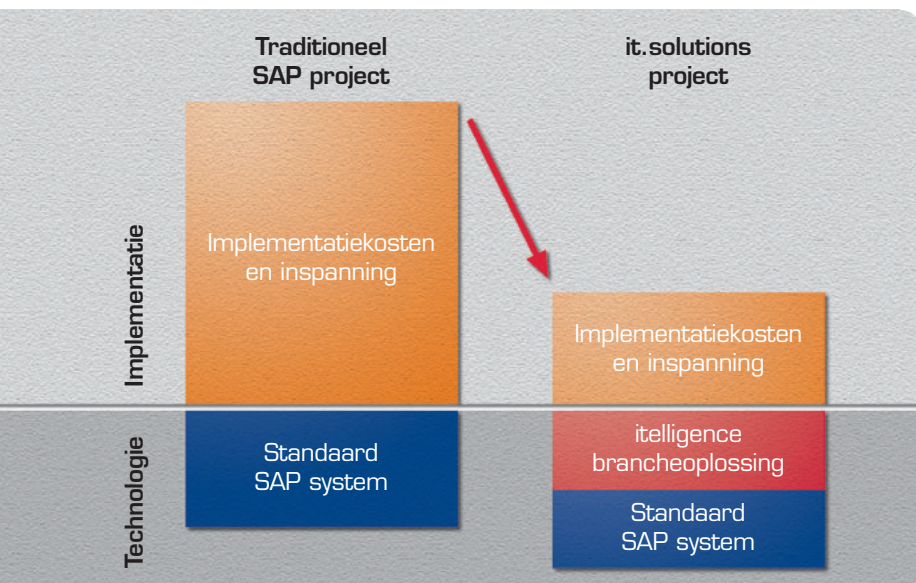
Traditioneel SAP project

it.solutions project

Implementatie

Implementatiekosten en inspanning

Implementatiekosten en inspanning

Technologie

Standaard SAP system

itelligence brancheoplossing

Standaard SAP system